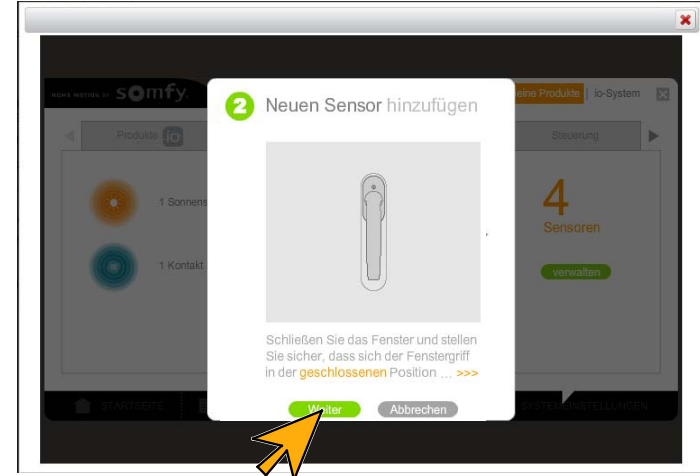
somfy

eine Produkte io-System

Produkte

Steuerung

1 Sonnens

1 Kontakt

4
Sensoren

verwalten

STARTSEITE

SYSTEMEINSTELLUNGEN

2 Neuen Sensor hinzufügen

Schließen Sie das Fenster und stellen Sie sicher, dass sich der Fenstergriff in der geschlossenen Position ... >>>

Weiter

Abbrechen